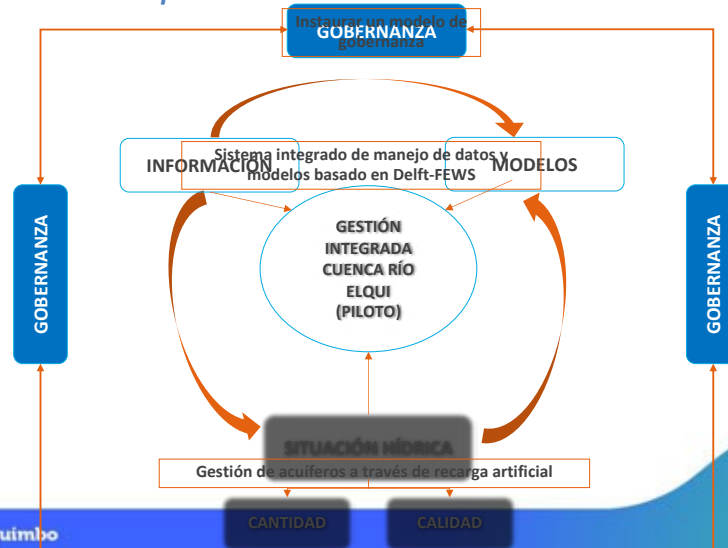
Instaurar un modelo de gobernanza

GOBERNANZA

Sistema integrado de manejo de datos y modelos basado en Delft-FEWS

INFORMACIÓN

MODELOS

GOBERNANZA

GOBERNANZA

GESTIÓN INTEGRADA CUENCA RÍO ELQUI (PILOTO)

SITUACIÓN HÍDRICA

Gestión de acuíferos a través de recarga artificial

CANTIDAD

CALIDAD

uimbo